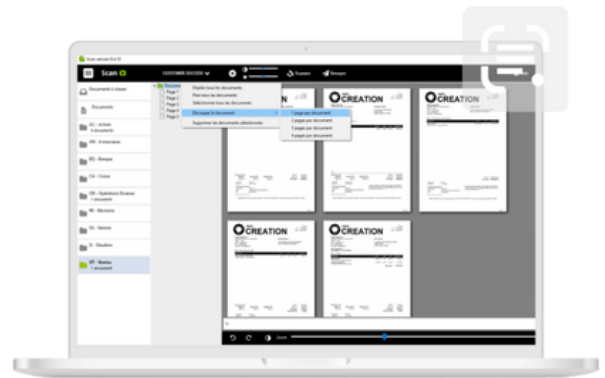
Scan 

CUSTOMER SUCCESS

Scanner

Envoyer

Documents à classer

Documents

AC - Achats
4 documents

WP - À intervenir

BQ - Banque

CA - Caisse

OD - Opérations Diverses
1 document

RE - Révisions

SA - Salaires

SI - Situation

VT - Ventes
1 document

Page 1
Page 2
Page 3
Page 4
Page 5

Déplier tous les documents
Plier tous les documents
Sélectionner tous les documents

Découper le document

Supprimer les documents sélectionnés

1 page par document
2 pages par document
3 pages par document
4 pages par document

CREATION
CREATION
CREATION
CREATION
CREATION

Zoom